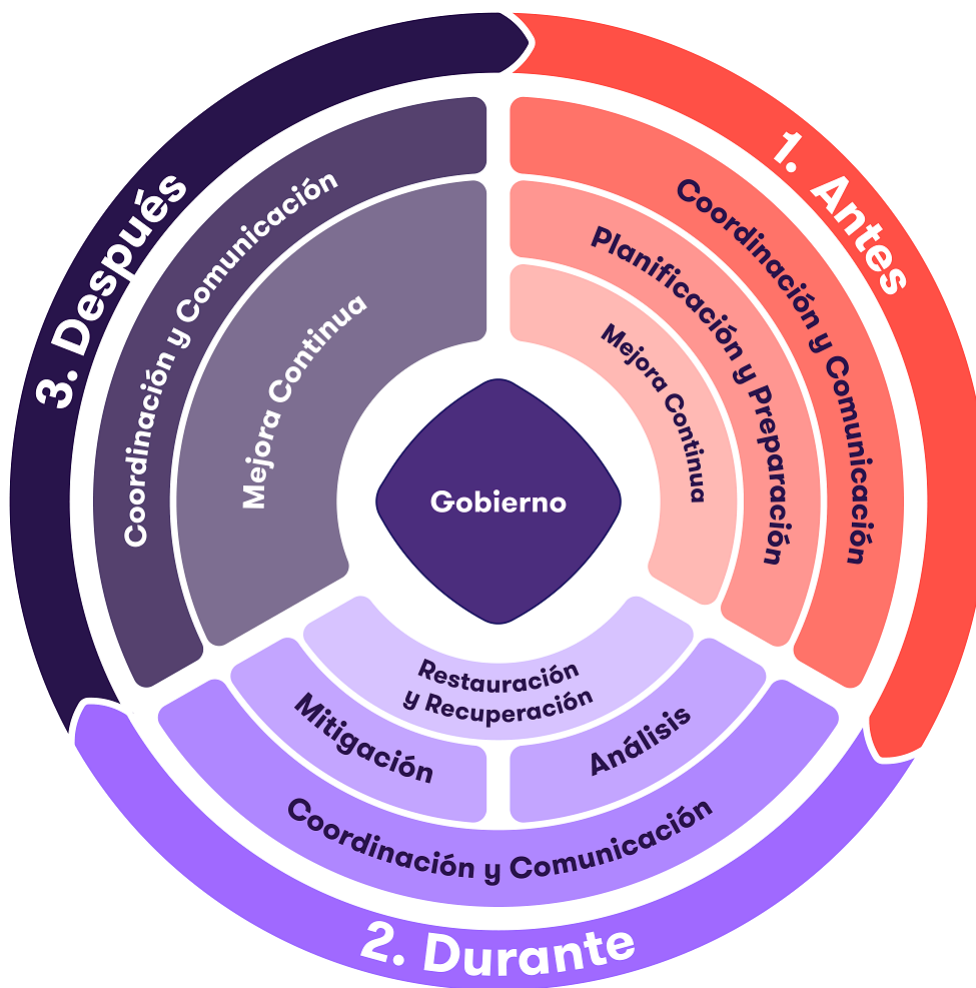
1. Antes
Coordinación y Comunicación
Planificación y Preparación
Mejora Continua

2. Durante
Coordinación y Comunicación
Mitigación
Análisis
Restauración y Recuperación

3. Después
Coordinación y Comunicación
Mejora Continua

Gobierno